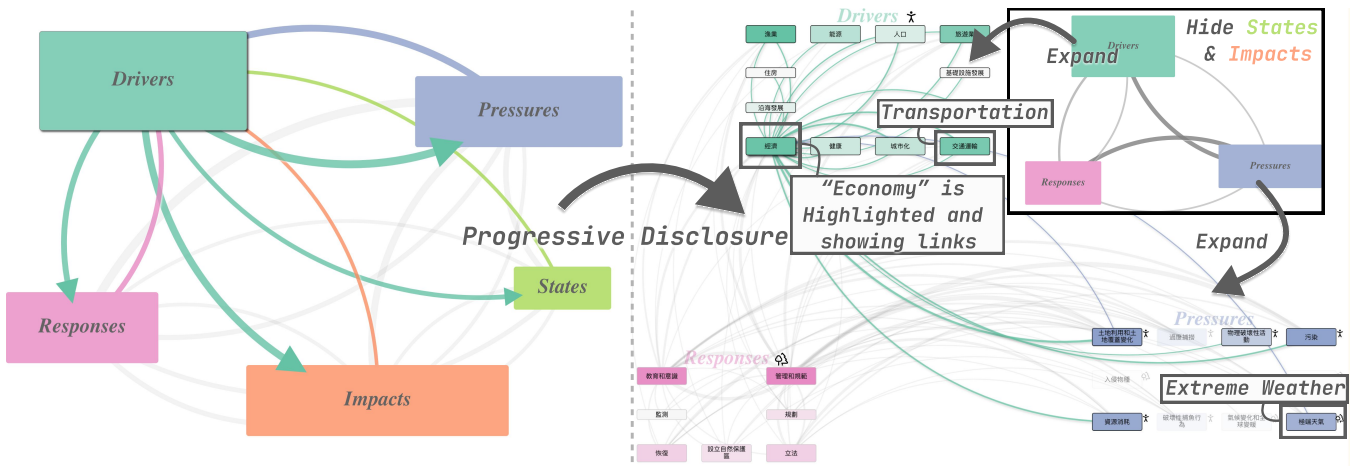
Drivers

Pressures

Responses

States

Impacts

Progressive Disclosure

Drivers

漁業

能源

人口

旅遊業

住房

基礎設施發展

沿海發展

Transportation

經濟

健康

城市化

交通運輸

"Economy" is Highlighted and showing links

Expand

Hide States & Impacts

Drivers

Responses

Pressures

Expand

Pressures

土地利用和土地覆蓋變化

過度捕撈

物理環境性活動

污染

入侵物種

Extreme Weather

資源消耗

破壞性捕魚行為

氣候變化和環境變暖

極端天氣

Responses

教育和意識

管理和規範

監測

規劃

恢復

設立自然保護區

立法